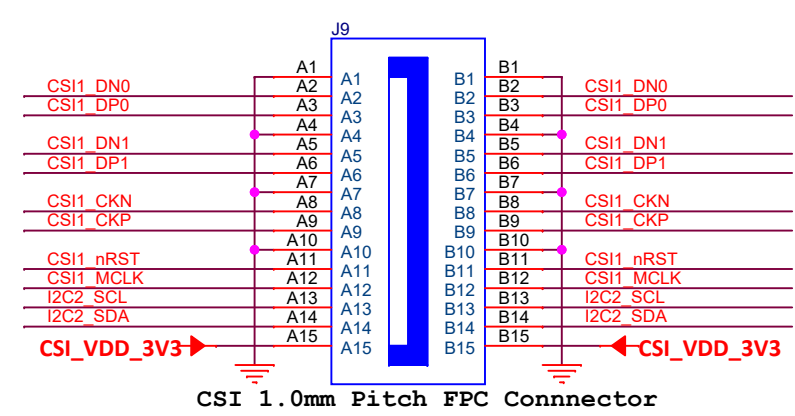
J9

A1 A1
CSI1_DN0 A2 A2
CSI1_DP0 A3 A3
A4 A4
CSI1_DN1 A5 A5
CSI1_DP1 A6 A6
A7 A7
CSI1_CKN A8 A8
CSI1_CKP A9 A9
A10 A10
CSI1_nRST A11 A11
CSI1_MCLK A12 A12
I2C2_SCL A13 A13
I2C2_SDA A14 A14
CSI_VDD_3V3 A15 A15

B1 B1
B2 B2 CSI1_DN0
B3 B3 CSI1_DP0
B4 B4
B5 B5 CSI1_DN1
B6 B6 CSI1_DP1
B7 B7
B8 B8 CSI1_CKN
B9 B9 CSI1_CKP
B10 B10
B11 B11 CSI1_nRST
B12 B12 CSI1_MCLK
B13 B13 I2C2_SCL
B14 B14 I2C2_SDA
B15 B15 CSI_VDD_3V3

CSI 1.0mm Pitch FPC Connnector